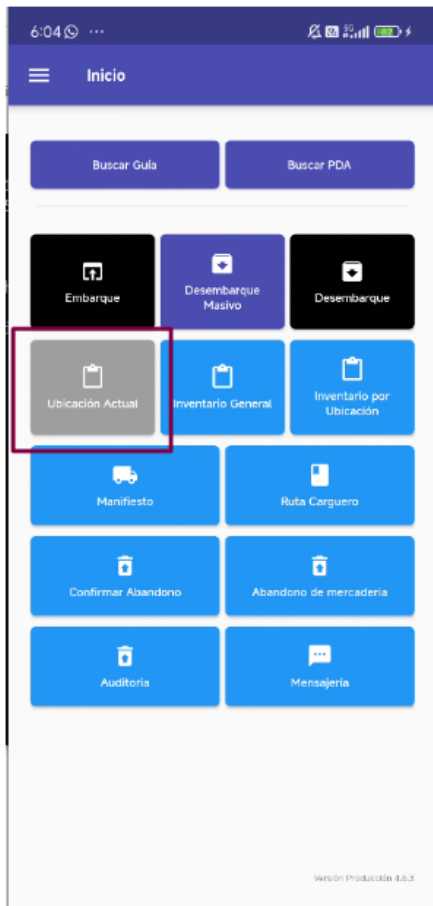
6:04 ⋯

Inicio

Buscar Guía

Buscar PDA

Embarque

Desembarque Masivo

Desembarque

Ubicación Actual

Inventario General

Inventario por Ubicación

Manifiesto

Ruta Carguero

Confirmar Abandono

Abandono de mercaderia

Auditoria

Mensajería

Versión Producción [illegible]